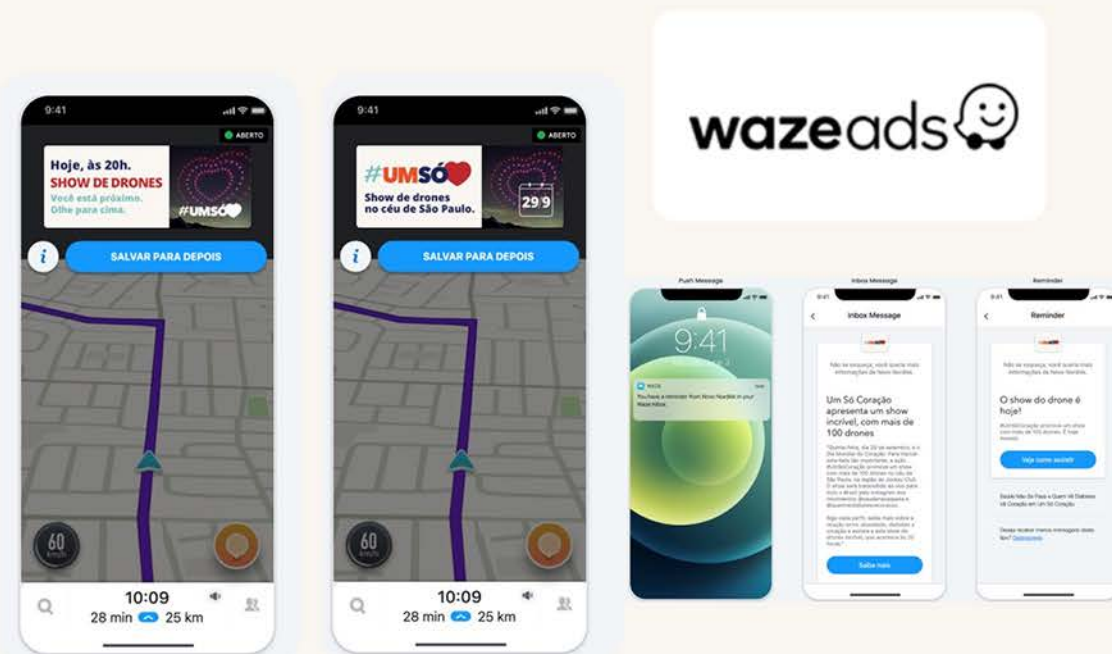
9:41

ABERTO

Hoje, às 20h.
SHOW DE DRONES
Você está próximo.
Olhe para cima.

#UMSÓ

SALVAR PARA DEPOIS

60
km/h

10:09
28 min 25 km

9:41

ABERTO

#UMSÓ
Show de drones
no céu de São Paulo.

29 9

SALVAR PARA DEPOIS

60
km/h

10:09
28 min 25 km

wazeads

Push Message

9:41

WAZE
You have a reminder from Novo Nordisk in your Waze Inbox

Inbox Message

Inbox Message

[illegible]

Um Só Coração apresenta um show incrível, com mais de 100 drones

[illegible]

Saiba mais

Reminder

Reminder

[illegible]

O show do drone é hoje!

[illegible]

Veja como assistir

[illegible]